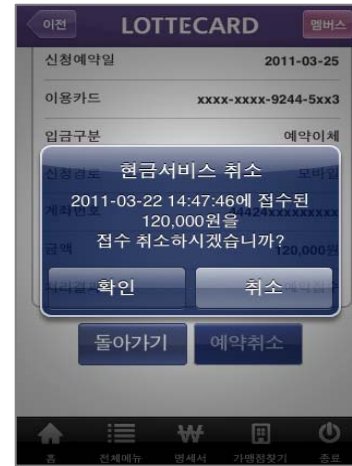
이전
LOTTECARD
멤버스

신청예약일 2011-03-25

이용카드 xxxx-xxxx-9244-5xx3

입금구분 예약이체

신청경로 모바일

계좌번호 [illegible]424xxxxxxxxx

금액 120,000원

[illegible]

현금서비스 취소

2011-03-22 14:47:46에 접수된 120,000원을 접수 취소하시겠습니까?

확인
취소

돌아가기
예약취소

홈
전체메뉴
명세서
가맹점찾기
종료